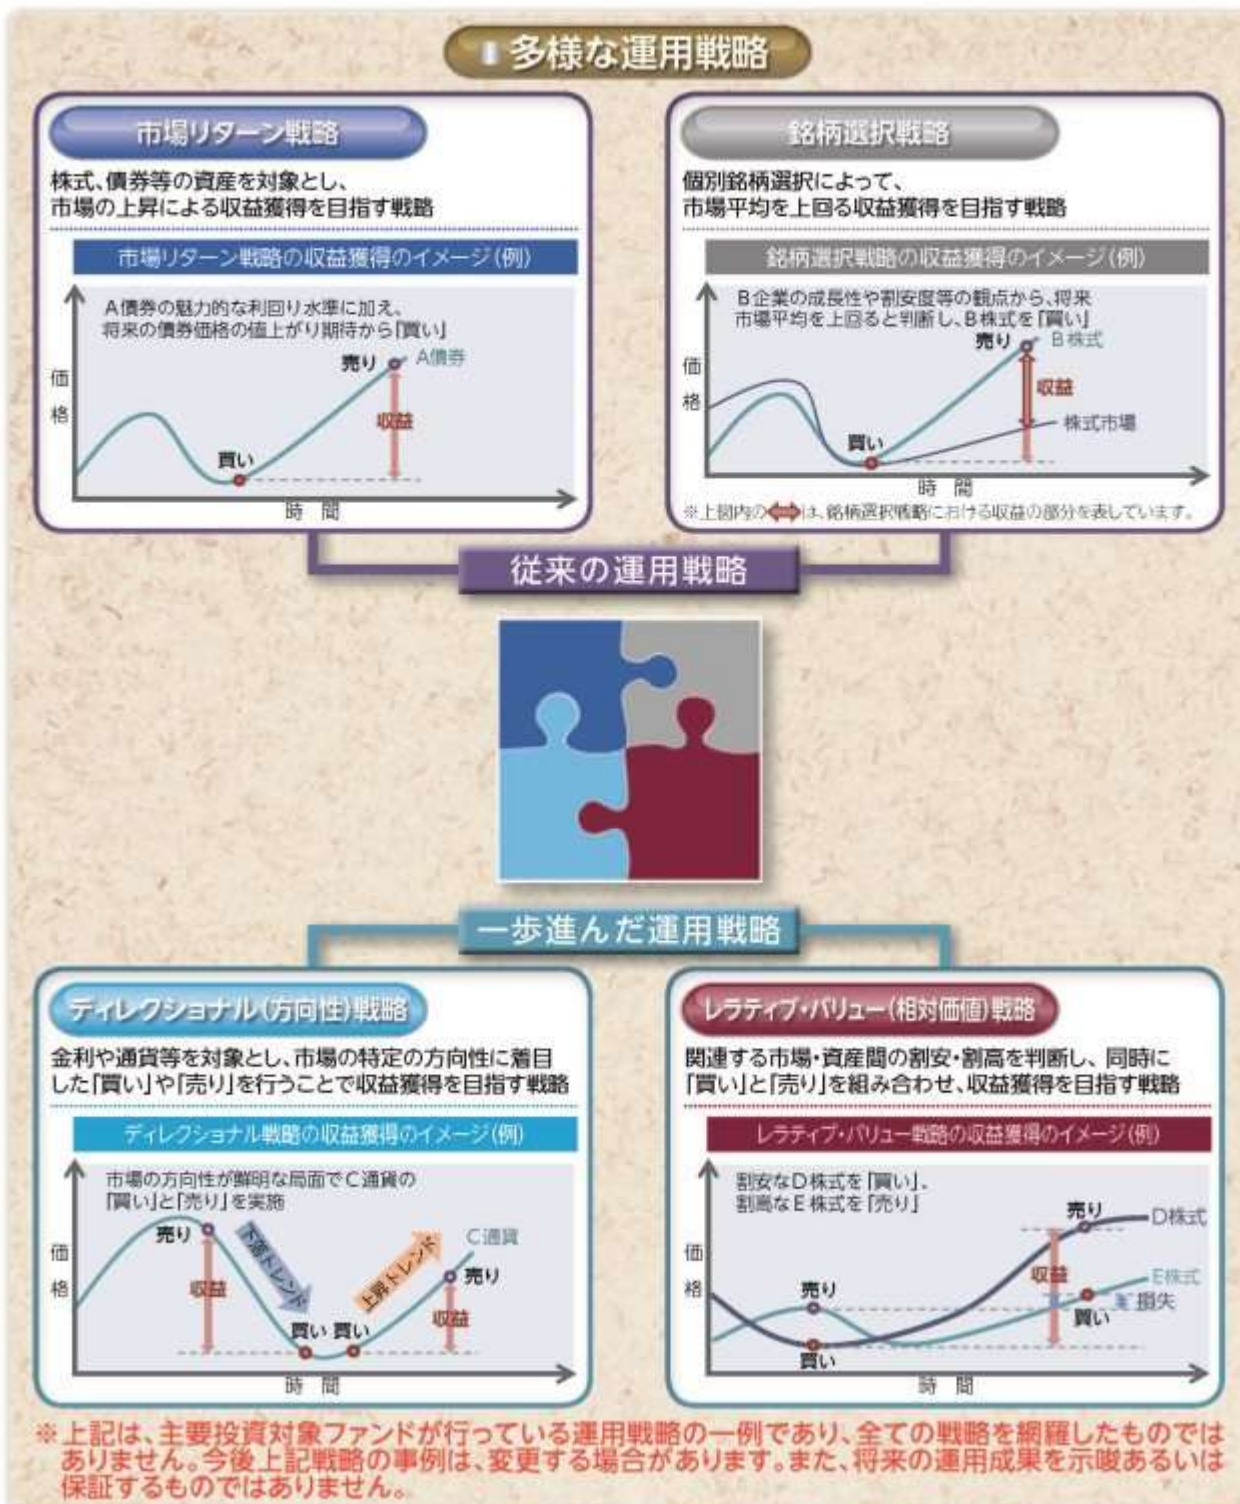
多様な運用戦略

市場リターン戦略

株式、債券等の資産を対象とし、市場の上昇による収益獲得を目指す戦略

市場リターン戦略の収益獲得のイメージ(例)

A債券の魅力的な利回り水準に加え、将来の債券価格の値上がり期待から「買い」

売り
A債券
収益
買い
価格
時間

銘柄選択戦略

個別銘柄選択によって、市場平均を上回る収益獲得を目指す戦略

銘柄選択戦略の収益獲得のイメージ(例)

B企業の成長性や割安度等の観点から、将来市場平均を上回ると判断し、B株式を「買い」

売り
B株式
収益
株式市場
買い
価格
時間

※上図内の⟺は、銘柄選択戦略における収益の部分を表しています。

従来の運用戦略

一歩進んだ運用戦略

ディレクショナル(方向性)戦略

金利や通貨等を対象とし、市場の特定の方向性に着目した「買い」や「売り」を行うことで収益獲得を目指す戦略

ディレクショナル戦略の収益獲得のイメージ(例)

市場の方向性が鮮明な局面でC通貨の「買い」と「売り」を実施

売り
下落トレンド
上昇トレンド
C通貨
売り
収益
収益
買い 買い
価格
時間

レラティブ・バリュー(相対価値)戦略

関連する市場・資産間の割安・割高を判断し、同時に「買い」と「売り」を組み合わせ、収益獲得を目指す戦略

レラティブ・バリュー戦略の収益獲得のイメージ(例)

割安なD株式を「買い」、割高なE株式を「売り」

売り
D株式
収益
E株式
損失
売り
買い
買い
価格
時間

※上記は、主要投資対象ファンドが行っている運用戦略の一例であり、全ての戦略を網羅したものではありません。今後上記戦略の事例は、変更する場合があります。また、将来の運用成果を示唆あるいは保証するものではありません。